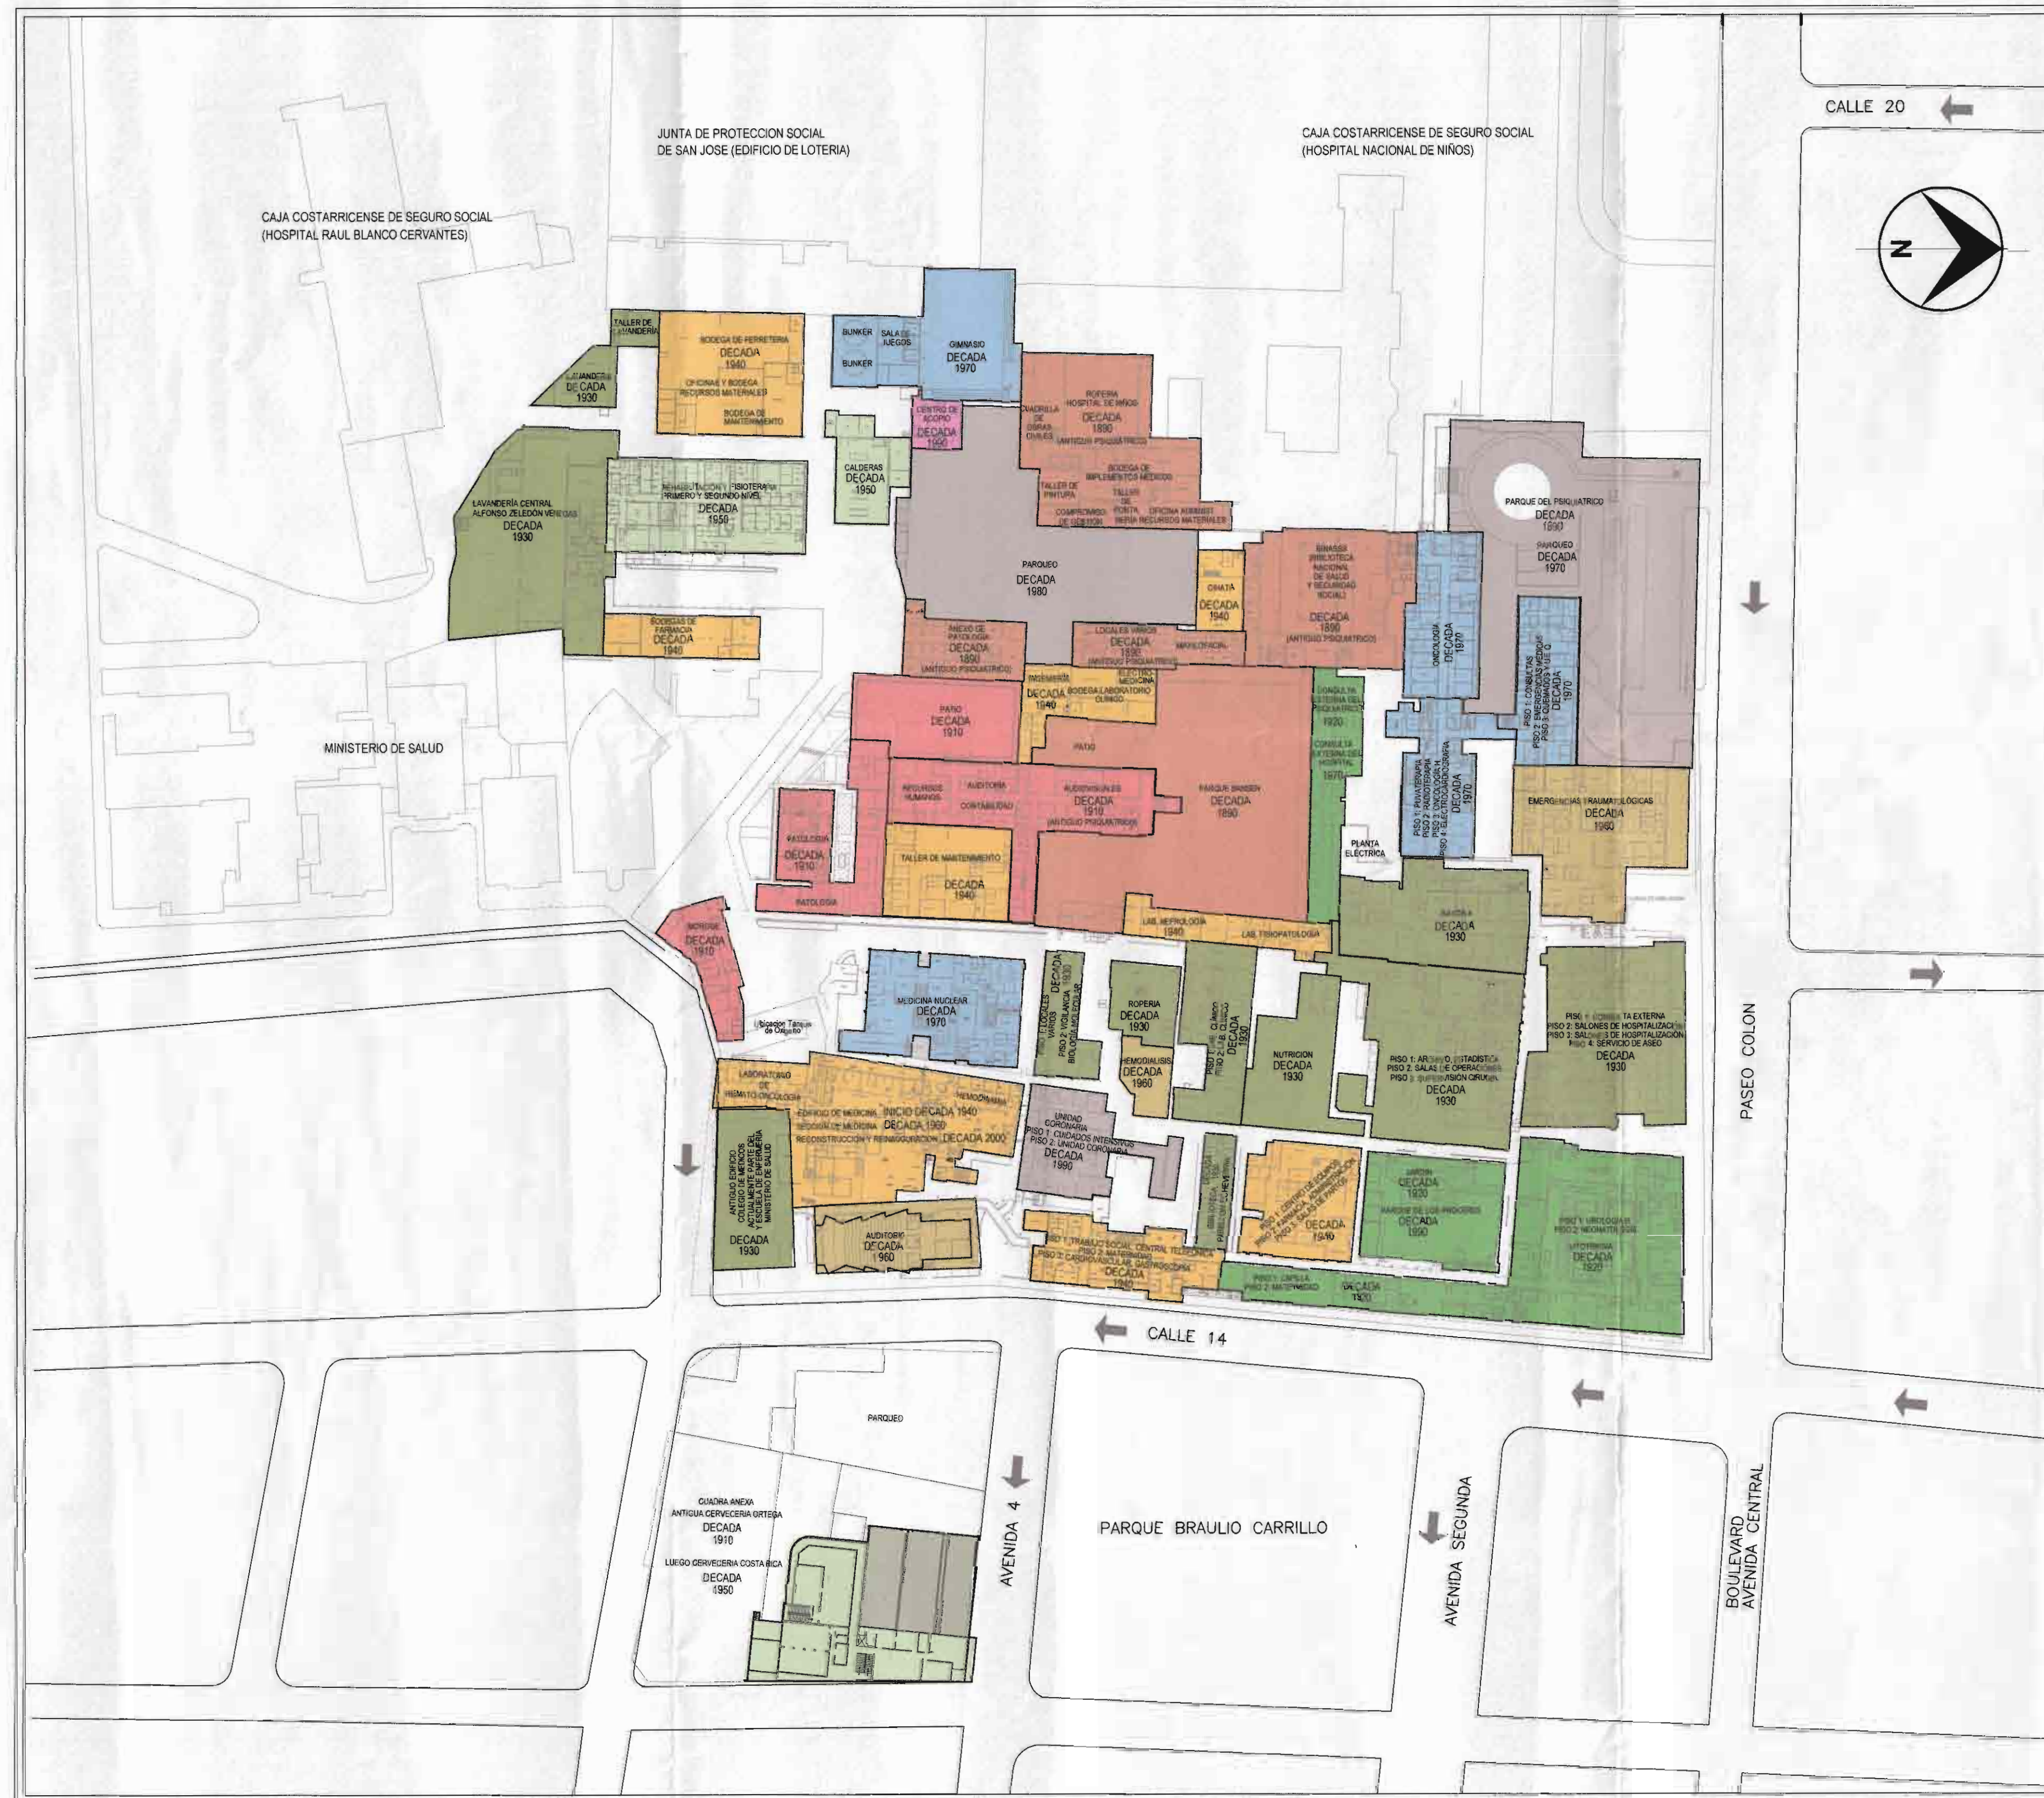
CALLE 20

JUNTA DE PROTECCION SOCIAL
DE SAN JOSE (EDIFICIO DE LOTERIA)

CAJA COSTARRICENSE DE SEGURO SOCIAL
(HOSPITAL NACIONAL DE NIÑOS)

CAJA COSTARRICENSE DE SEGURO SOCIAL
(HOSPITAL RAUL BLANCO CERVANTES)

N

TALLER DE LAVANDERIA

BODEGA DE FERRETERIA
DECADA
1940
OFICINAS Y BODEGA RECURSOS MATERIALES
BODEGA DE MANTENIMIENTO

LAVANDERIA
DECADA
1930

BUNKER
SALA DE JUEGOS
BUNKER

GIMNASIO
DECADA
1970

CENTRO DE ACOPIO
DECADA
1990

CUADRILLA DE OBRAS CIVILES

ROPERIA HOSPITAL DE NIÑOS
DECADA
1890
(ANTIGUO PSIQUIATRICO)

BODEGA DE IMPLEMENTOS MEDICOS

TALLER DE PINTURA

TALLER DE PINTA

OFICINA ADMINIST. INGENIERIA RECURSOS MATERIALES

COMPROMISO DE GESTION

CALDERAS
DECADA
1950

REHABILITACION Y FISIOTERAPIA PRIMERO Y SEGUNDO NIVEL
DECADA
1950

LAVANDERIA CENTRAL ALFONSO ZELEDON VENEGAS
DECADA
1930

PARQUEO
DECADA
1980

PARQUE DEL PSIQUIATRICO
DECADA
1890

PARQUEO
DECADA
1970

BINASSS (BIBLIOTECA NACIONAL DE SALUD Y SEGURIDAD SOCIAL)
DECADA
1890
(ANTIGUO PSIQUIATRICO)

CIHATA
DECADA
1940

BODEGAS DE FARMACIA
DECADA
1940

ANEXO DE PATOLOGIA
DECADA
1890
(ANTIGUO PSIQUIATRICO)

LOCALES VARIOS
DECADA
1890
(ANTIGUO PSIQUIATRICO)

MAXILOFACIAL

ONCOLOGIA
DECADA
1970

PISO 1: CONSULTAS
PISO 2: EMERGENCIAS MEDICAS
PISO 3: QUEMADOS Y U.E.Q.
DECADA
1970

INGENIERIA
DECADA
1940
BODEGA LABORATORIO CLINICO

MEDICINA

PATIO
DECADA
1910

PATIO

CONSULTA EXTERNA DEL PSIQUIATRICO
1930

CONSULTA EXTERNA DEL HOSPITAL
1970

PISO 1: PSIQUIATRIA
PISO 2: PSIQUIATRIA
PISO 3: ONCOLOGIA
PISO 4: ELECTROCARDIOGRAFIA
DECADA
1970

MINISTERIO DE SALUD

RECURSOS HUMANOS

AUDITORIA

CONTABILIDAD

AUDIOVISUALES
DECADA
1910
(ANTIGUO PSIQUIATRICO)

PARQUE HANSEN
DECADA
1890

EMERGENCIAS TRAUMATOLOGICAS
DECADA
1960

PATOLOGIA
DECADA
1910

TALLER DE MANTENIMIENTO
DECADA
1940

PATOLOGIA

PLANTA ELECTRICA

LAB. METROLOGIA
1940

LAB. FISIOPATOLOGIA

BAÑOS
DECADA
1930

MORGUE
DECADA
1910

MEDICINA NUCLEAR
DECADA
1970

Ubicacion Tanque de Oxigeno

PISO 1: LOCALES VARIOS
PISO 2: VIGILANCIA BIOLOGIA MOLECULAR
DECADA
1930

ROPERIA
DECADA
1930

HEMODIALISIS
DECADA
1960

PISO 1: LAB. CLINICO
PISO 2: LAB. CLINICO
DECADA
1930

NUTRICION
DECADA
1930

PISO 1: ARCHIVO, ESTADISTICA
PISO 2: SALAS DE OPERACIONES
PISO 3: SUPERVISION CIRUGIA
DECADA
1930

PISO 1: CONSULTA EXTERNA
PISO 2: SALONES DE HOSPITALIZACION
PISO 3: SALONES DE HOSPITALIZACION
PISO 4: SERVICIO DE ASEO
DECADA
1930

PASEO COLON

LABORATORIO DE HEMATO-ONCOLOGIA

HEMOFILIA

EDIFICIO DE MEDICINA INICIO DECADA 1940
SEGUNDA ETAPA MEDICINA DECADA 1960
RECONSTRUCCION Y REINAUGURACION DECADA 2000

UNIDAD CORONARIA
PISO 1: CUIDADOS INTENSIVOS
PISO 2: UNIDAD CORONARIA
DECADA
1990

ANTIGUO EDIFICIO COLEGIO DE MEDICOS ACTUALMENTE PARTE DEL ESCUELA DE ENFERMERIA MINISTERIO DE SALUD
DECADA
1930

BIBLIOTECA

PISO 1: CENTRO DE EQUIPOS
PISO 2: FARMACIA
PISO 3: SALAS DE PARTOS
DECADA
1940

JARDIN
DECADA
1930
JARDIN DE LOS PROCERES
DECADA
1990

PISO 1: UROLOGIA
PISO 2: NEONATOLOGIA
DECADA
1920

AUDITORIO
DECADA
1960

PISO 1: TRABAJO SOCIAL, CENTRAL TELEFONICA
PISO 2: MATERNIDAD
PISO 2: CARDIOVASCULAR, GASTROSCOPIA
DECADA
1940

PISO 1: CAPILLA
PISO 2: MATERNIDAD
DECADA
1920

CALLE 14

PARQUEO

CUADRA ANEXA
ANTIGUA CERVECERIA ORTEGA
DECADA
1910
LUEGO CERVECERIA COSTA RICA
DECADA
1950

AVENIDA 4

PARQUE BRAULIO CARRILLO

AVENIDA SEGUNDA

BOULEVARD
AVENIDA CENTRAL